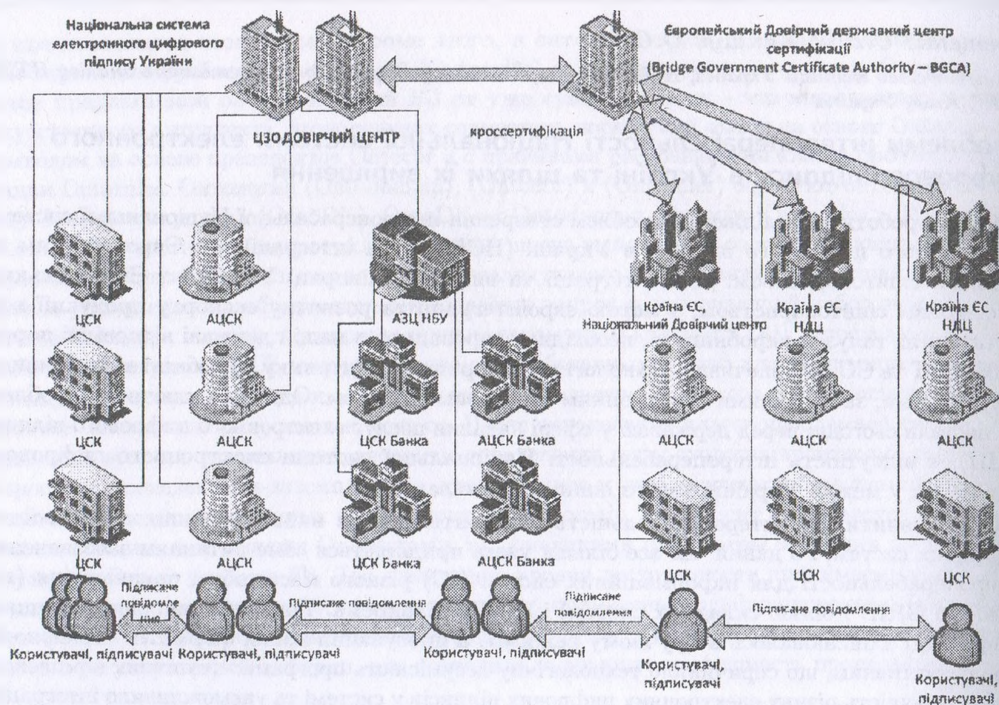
Національна система електронного цифрового підпису України

Європейський Довірчий державний центр сертифікації (Bridge Government Certificate Authority – BGCA)

ЦЗОДовірчий центр

кросертифікація

ЦСК

АЦСК

АЗЦ НБУ

Країна ЄС, Національний Довірчий центр

Країна ЄС НДЦ

Країна ЄС НДЦ

ЦСК

АЦСК

ЦСК Банка

АЦСК Банка

АЦСК

АЦСК

АЦСК

ЦСК

АЦСК

ЦСК Банка

АЦСК Банка

ЦСК

ЦСК

Підписане повідомлення

Підписане повідомлення

Підписане повідомлення

Підписане повідомлення

Користувачі, підписувачі

Користувачі, підписувачі

Користувачі, підписувачі

Користувачі, підписувачі

Користувачі, підписувачі